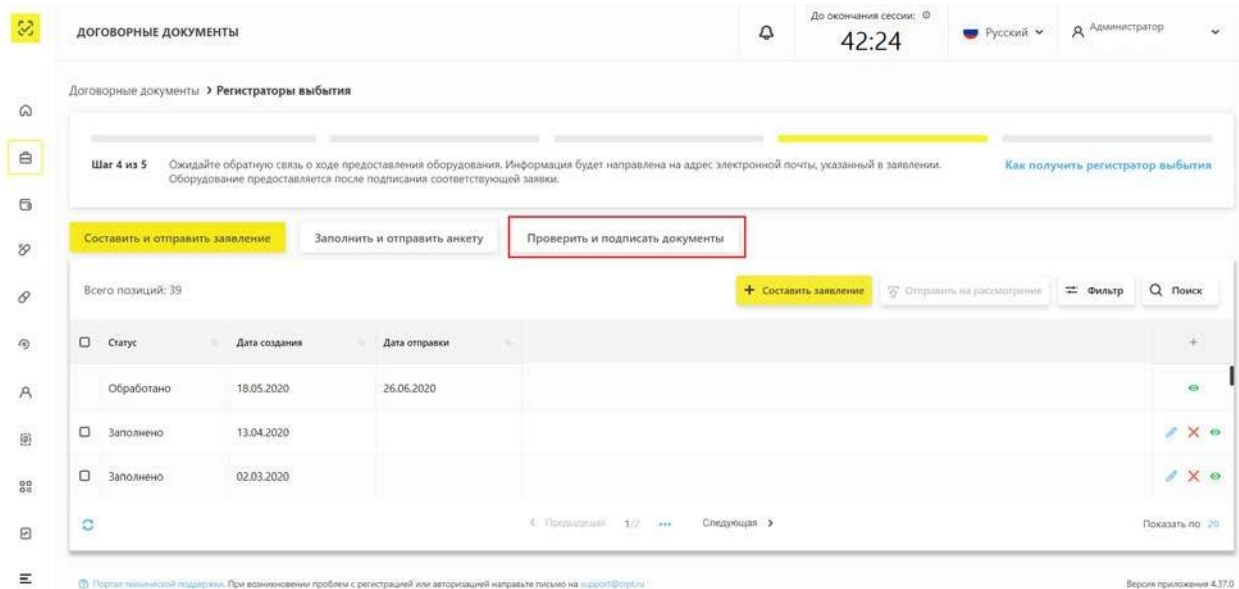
ДОГОВОРНЫЕ ДОКУМЕНТЫ

До окончания сессии:
42:24

Русский

Администратор

Договорные документы > Регистраторы выбытия

Шаг 4 из 5 Ожидайте обратную связь о ходе предоставления оборудования. Информация будет направлена на адрес электронной почты, указанный в заявлении. Оборудование предоставляется после подписания соответствующей заявки.

Как получить регистратор выбытия

Составить и отправить заявление

Заполнить и отправить анкету

Проверить и подписать документы

Всего позиций: 39

+ Составить заявление

Отправить на рассмотрение

Фильтр

Поиск

| | Статус | Дата создания | Дата отправки |
|---|---|---|---|
| | Обработано | 18.05.2020 | 26.06.2020 |
| ☐ | Заполнено | 13.04.2020 | |
| ☐ | Заполнено | 02.03.2020 | |

< Предыдущая 1/2 ... Следующая >

Показать по 20

Портал технической поддержки. При возникновении проблем с регистрацией или авторизацией направьте письмо на support@crpt.ru

Версия приложения 4.37.0